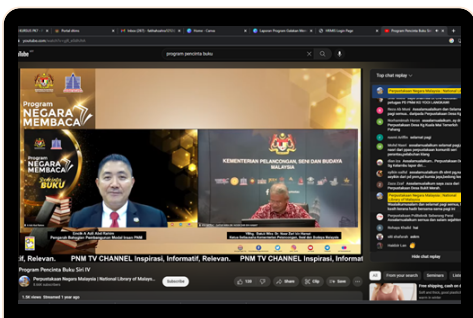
Portal eknos
Inbox (287) - fathahcahoo@UiTM
Home - Canva
Laporan Program Galakan Mem
VBMAS Login Page
Program Pencinta Buku Siri

program pencinta buku

Program
NEGARA
MEMBACA

Program
NEGARA
MEMBACA
PENCINTA
BUKU

Datuk A. Adli Abd Rahim
Pengarah Bahagian Pembangunan Modal Insan PNM

KEMENTERIAN PELANCONGAN, SENI DAN BUDAYA
MALAYSIA

YBrs. Datuk Wira Dr. Noor Zari bin Hamat
Ketua Setiausaha Kementerian Pelancongan, Seni dan Budaya Malaysia

, Relevan.  PNM TV CHANNEL Inspirasi, Informatif, Relevan.  PNM TV CHANNEL Inspirasi, Informatif, Relevan.

Program Pencinta Buku Siri IV

Perpustakaan Negara Malaysia | National Library of Malaysia
Subscribe
130
Share
Clip
Save
1.5K views  Streamed 1 year ago

Top chat replay

Perpustakaan Negara Malaysia | National Library
Noriz Ab Wahid
Azima Ashfie
Mohd Nasri
Dewi Danel
Nubaya Wadid
Hasbul Lan

Hide chat replay

All
From your search
Seminars
Listen